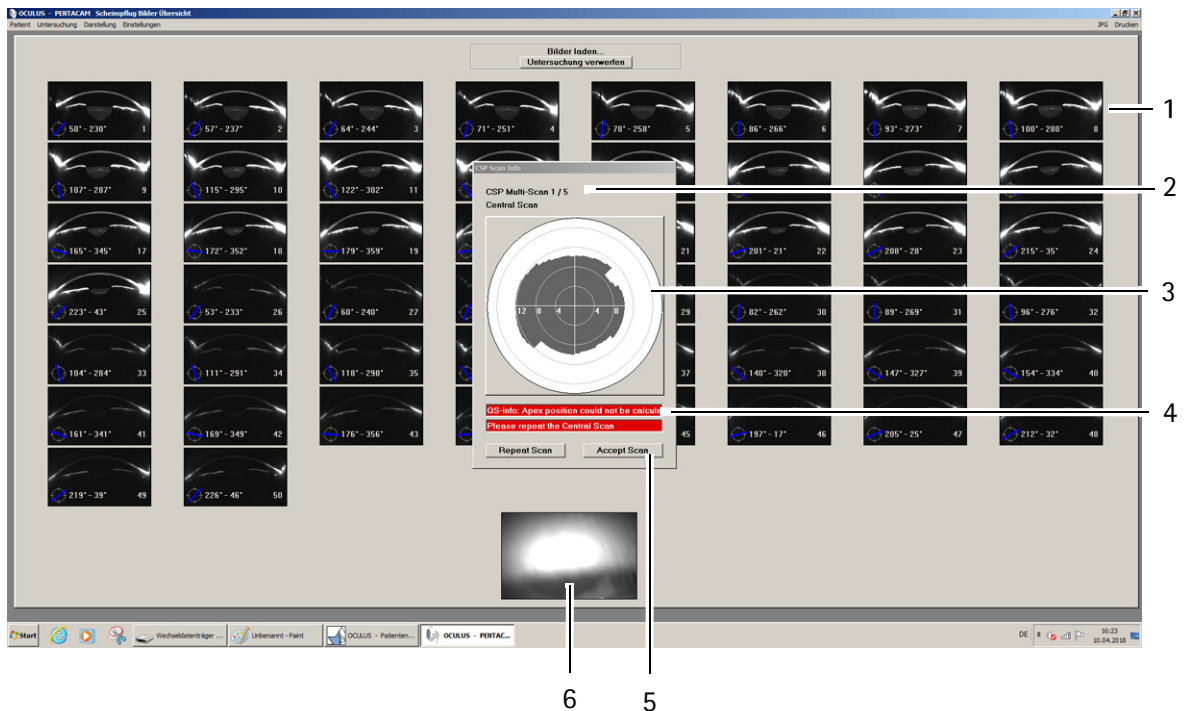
OCULUS - PENTACAM Scheimpflug Bilder Übersicht

Patient Untersuchung Darstellung Einstellungen

JPG Drucken

Bilder laden...

Untersuchung verwerfen

50° - 230° 1

57° - 237° 2

64° - 244° 3

71° - 251° 4

78° - 258° 5

86° - 266° 6

93° - 273° 7

100° - 280° 8

107° - 287° 9

115° - 295° 10

122° - 302° 11

165° - 345° 17

172° - 352° 18

179° - 359° 19

21

201° - 21° 22

208° - 28° 23

215° - 35° 24

223° - 43° 25

53° - 233° 26

60° - 240° 27

29

82° - 262° 30

89° - 269° 31

96° - 276° 32

104° - 284° 33

111° - 291° 34

118° - 298° 35

37

140° - 320° 38

147° - 327° 39

154° - 334° 40

161° - 341° 41

169° - 349° 42

176° - 356° 43

45

197° - 17° 46

205° - 25° 47

212° - 32° 48

219° - 39° 49

226° - 46° 50

CSP Scan Info

CSP Multi-Scan 1 / 5

Central Scan

12 8 4 4 8

QS-Info: Apex position could not be calcula

Please repeat the Central Scan

Repeat Scan

Accept Scan

1

2

3

4

5

6

Start

Wechseldatenträger ...

Unbenannt - Paint

OCULUS - Patienten...

OCULUS - PENTAC...

DE

16:23

10.04.2018